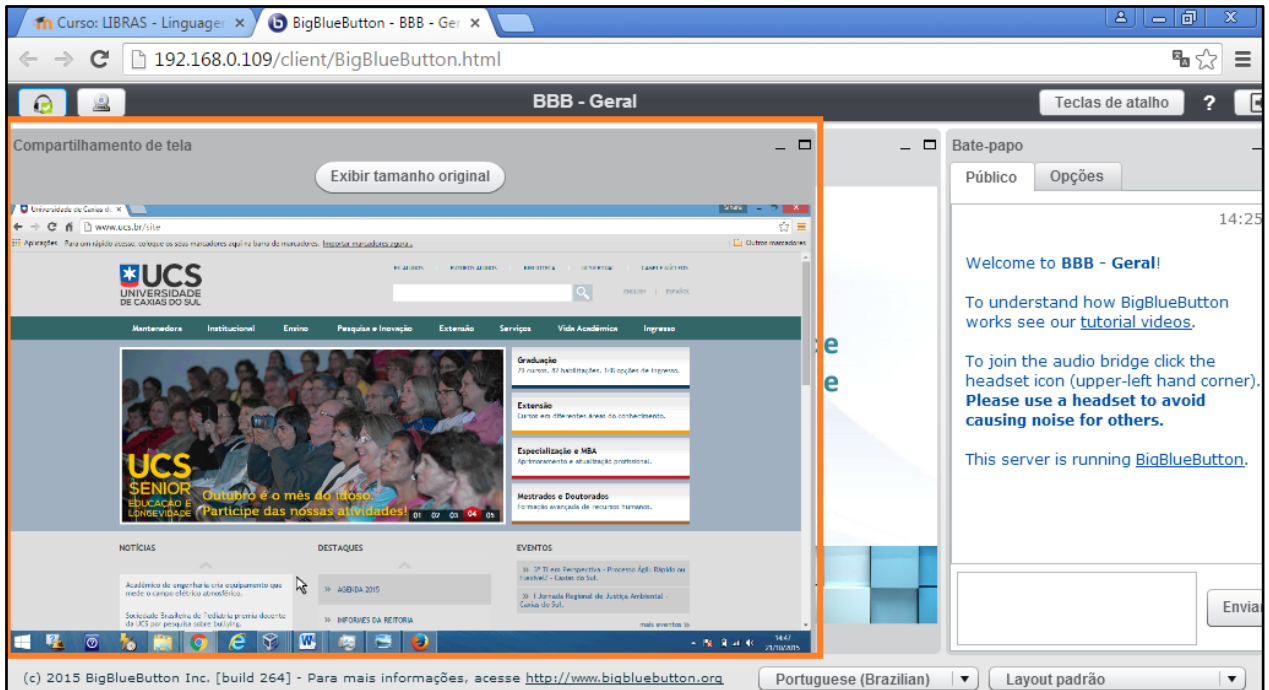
Curso: LIBRAS - Linguage ×
BigBlueButton - BBB - Ger ×

192.168.0.109/client/BigBlueButton.html

BBB - Geral
Teclas de atalho
?

Compartilhamento de tela
Exibir tamanho original

Universidade de Caxias d ×
www.ucs.br/site
Aplicações Para um rápido acesso, coloque os seus marcadores aqui na barra de marcadores. Importar marcadores agora...
Outros marcadores

UCS
UNIVERSIDADE DE CAXIAS DO SUL

Mantenedora Institucional Ensino Pesquisa e Inovação Extensão Serviços Vida Acadêmica Ingresso

Graduação
Extensão
Cursos em diferentes áreas do conhecimento.
Especialização e MBA
Aprimoramento e atualização profissional.
Mestrados e Doutorados
Formação avançada de recursos humanos.

UCS SENIOR
EDUCAÇÃO E LONGEVIDADE
Outubro é o mês do idoso.
Participe das nossas atividades!
01 02 03 04 05

NOTÍCIAS
DESTAQUES
EVENTOS

» AGENDA 2015
» INFORMES DA REITORIA
mais eventos »

Bate-papo
Público
Opções
14:25

Welcome to BBB - Geral!

To understand how BigBlueButton works see our tutorial videos.

To join the audio bridge click the headset icon (upper-left hand corner). Please use a headset to avoid causing noise for others.

This server is running BigBlueButton.

Enviar

(c) 2015 BigBlueButton Inc. [build 264] - Para mais informações, acesse http://www.bigbluebutton.org
Portuguese (Brazilian)
Layout padrão